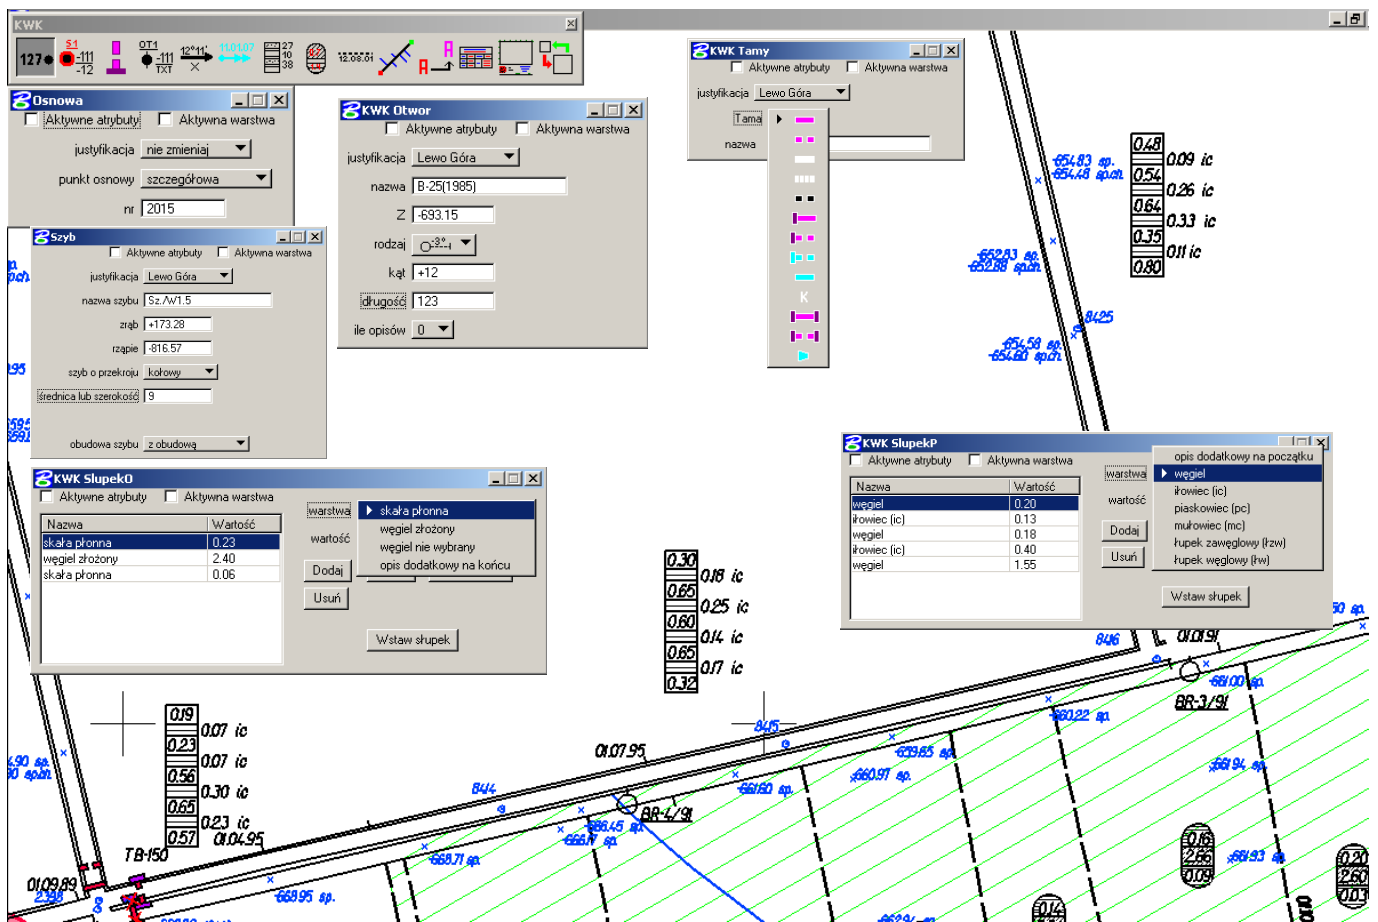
KWK

127● S1 -111 -12 OT1 -111 TXT 12°11' 11.01.07 27 10 38 12.08.01

Osnowa
Aktywne atrybuty Aktywna warstwa
justyfikacja nie zmieniaj
punkt osnowy szczegółowa
nr 2015

Szyb
Aktywne atrybuty Aktywna warstwa
justyfikacja Lewo Góra
nazwa szybu Sz./W1.5
zrąb +173.28
rząpie -816.57
szyb o przekroju kołowy
średnica lub szerokość 9
obudowa szybu z obudową

KWK Otwor
Aktywne atrybuty Aktywna warstwa
justyfikacja Lewo Góra
nazwa B-25(1985)
Z -693.15
rodzaj
kąt +12
długość 123
ile opisów 0

KWK Tamy
Aktywne atrybuty Aktywna warstwa
justyfikacja Lewo Góra
Tama
nazwa

KWK SlupekO
Aktywne atrybuty Aktywna warstwa

| Nazwa | Wartość |
|---|---|
| skała płonna | 0.23 |
| węgiel złożony | 2.40 |
| skała płonna | 0.06 |

warstwa
wartość
Dodaj
Usuń
Wstaw słupek
skała płonna
węgiel złożony
węgiel nie wybrany
opis dodatkowy na końcu

KWK SlupekP
Aktywne atrybuty Aktywna warstwa

| Nazwa | Wartość |
|---|---|
| węgiel | 0.20 |
| iłowiec (ic) | 0.13 |
| węgiel | 0.18 |
| iłowiec (ic) | 0.40 |
| węgiel | 1.55 |

warstwa
wartość
Dodaj
Usuń
Wstaw słupek
opis dodatkowy na początku
węgiel
iłowiec (ic)
piaskowiec (pc)
mułowiec (mc)
łupek zawęglowy (łzw)
łupek węglowy (łw)

0.48 0.09 ic
0.54 0.26 ic
0.64 0.33 ic
0.35 0.11 ic
0.80
-654.83 sp.
-654.48 sp.ch.
-652.83 sp.
-652.88 sp.ch.
842.5
-654.58 sp.
-654.60 sp.ch.
0.30 0.18 ic
0.65 0.25 ic
0.60 0.14 ic
0.65 0.17 ic
0.32
0.19 0.07 ic
0.23 0.07 ic
0.56 0.30 ic
0.65 0.23 ic
0.57 01.04.95
TB-150
01.09.89
01.07.95
845
844
BR-4/91
-668.71 sp.
-668.95 sp.
-666.45 sp.
-666.50 sp.
-659.65 sp.
-660.97 sp.
-661.00 sp.
-660.22 sp.
BR-3/91
-661.94 sp.
-661.93 sp.
846
01.01.91
0.16
2.66
0.09
0.20
2.60
0.07